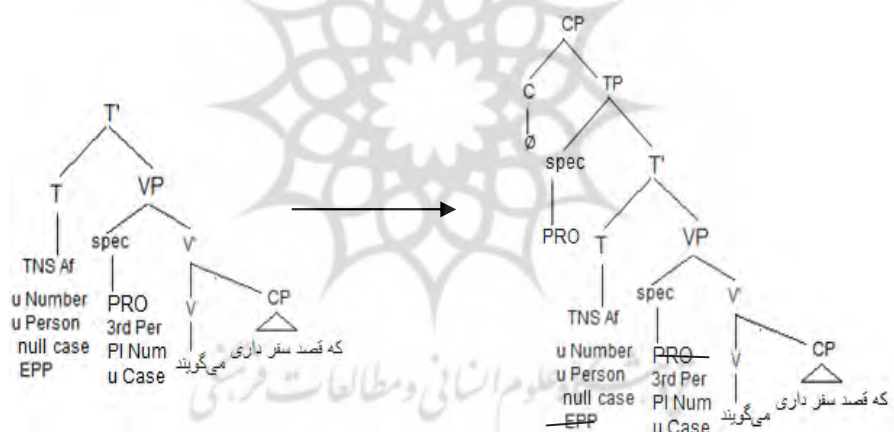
T'
T
VP
TNS Af
u Number
u Person
null case
EPP
spec
PRO
3rd Per
Pl Num
u Case
V'
V
می‌گویند
CP
که قصد سفر داری

CP
C
Ø
TP
spec
PRO
T'
T
VP
TNS Af
u Number
u Person
null case
EPP
spec
PRO
3rd Per
Pl Num
u Case
V'
V
می‌گویند
CP
که قصد سفر داری

علوم انسانی و مطالعات فرهنگی